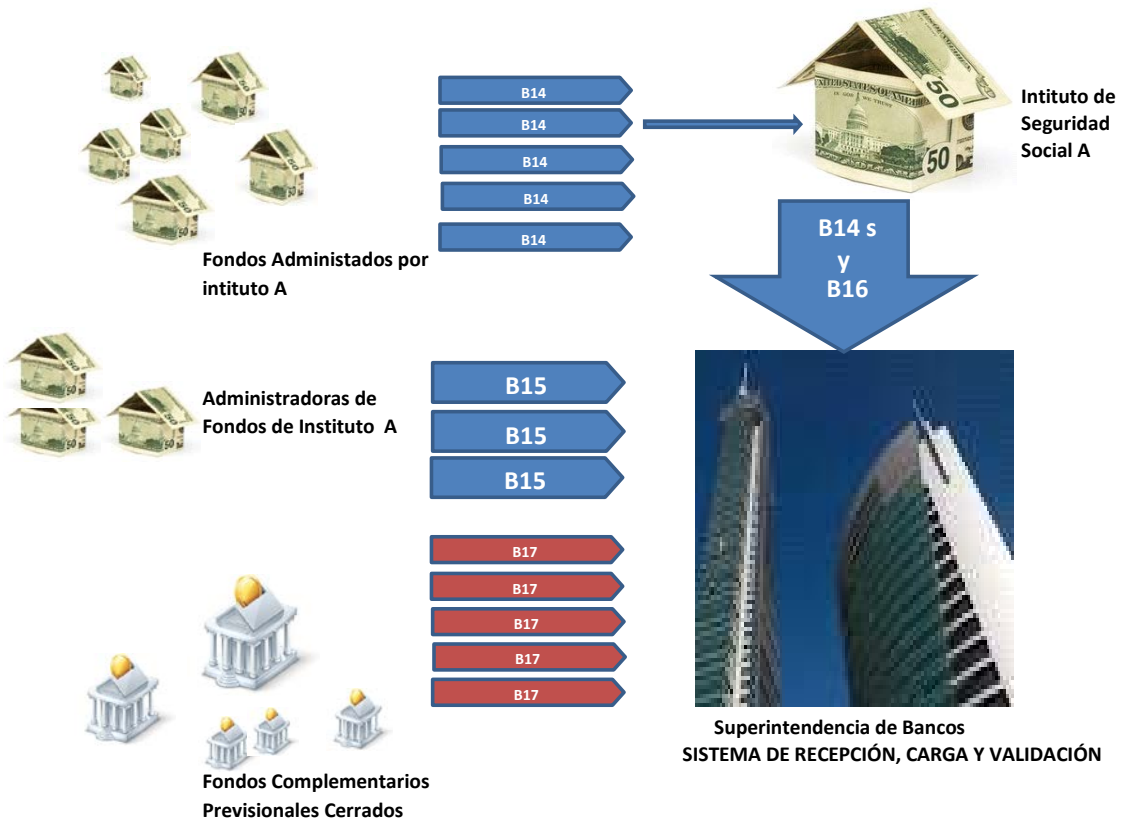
B14
B14
B14
B14
B14

Intituto de Seguridad Social A

Fondos Administados por intituto A

B14 s
y
B16

Administradoras de Fondos de Instituto A

B15
B15
B15

B17
B17
B17
B17
B17

Superintendencia de Bancos
SISTEMA DE RECEPCIÓN, CARGA Y VALIDACIÓN

Fondos Complementarios Previsionales Cerrados